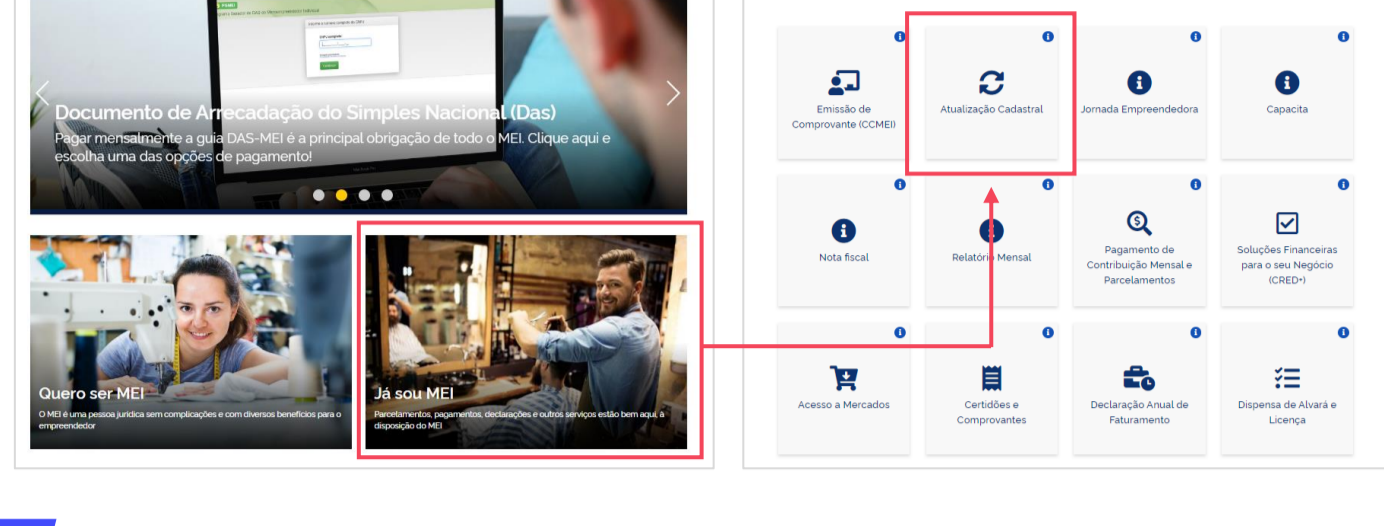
Documento de Arrecadação do Simples Nacional (Das)
Pagar mensalmente a guia DAS-MEI é a principal obrigação de todo o MEI. Clique aqui e escolha uma das opções de pagamento!

Quero ser MEI
O MEI é uma pessoa jurídica sem complicações e com diversos benefícios para o empreendedor

Já sou MEI
Parcelamentos, pagamentos, declarações e outros serviços estão bem aqui, a disposição do MEI

Emissão de Comprovante (CCMEI)
Atualização Cadastral
Jornada Empreendedora
Capacita
Nota fiscal
Relatório Mensal
Pagamento de Contribuição Mensal e Parcelamentos
Soluções Financeiras para o seu Negócio (CRED+)
Acesso a Mercados
Certidões e Comprovantes
Declaração Anual de Faturamento
Dispensa de Alvará e Licença